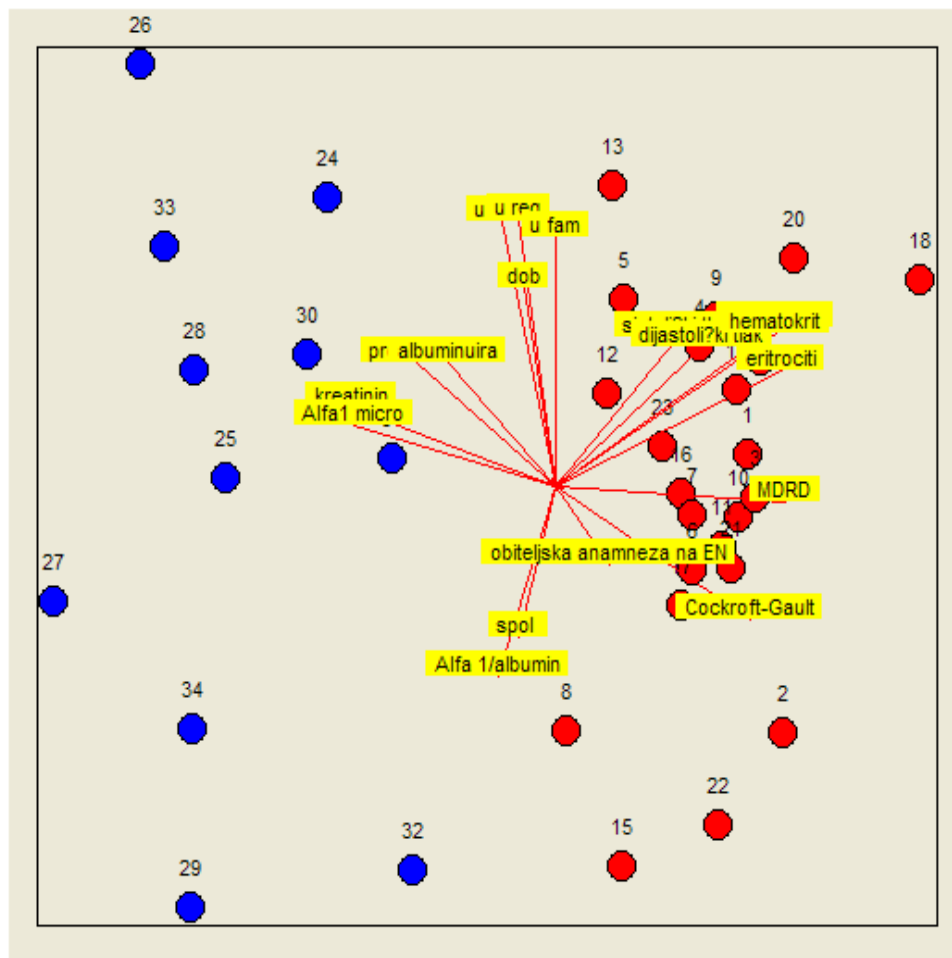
26
24
13
33
u u reg
u fam
20
18
dob
5
9
28
30
4
hematokrit
dijastoli?k tlak
12
pr albuminuira
eritrociti
kreatinin
Alfa1 micro
23
1
25
16
3
7
10
MDRD
6
11
21
obiteljska anamneza na EN
27
Cockroft-Gault
spol
Alfa 1/albumin
34
8
2
22
32
15
29